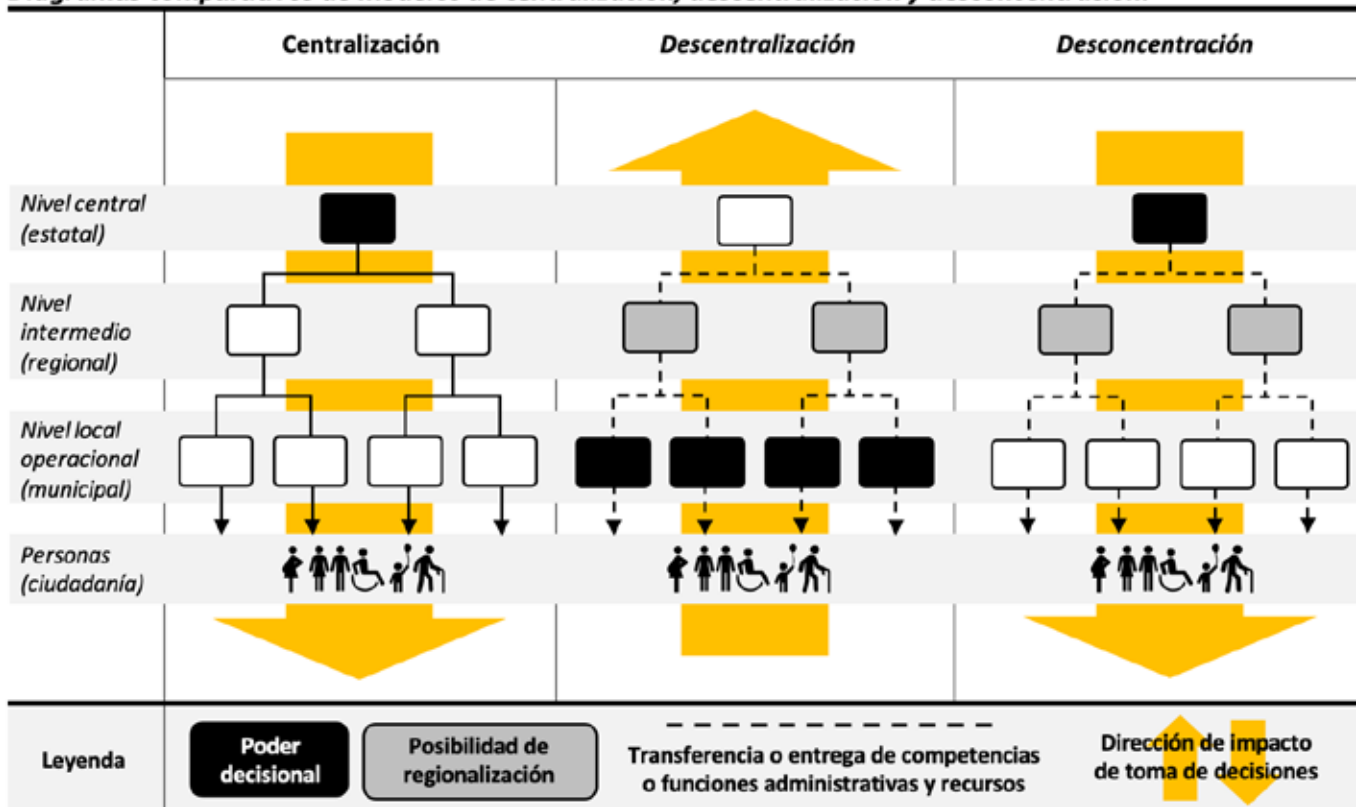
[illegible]

| | Centralización | Descentralización | Desconcentración |
|---|---|---|---|
| Nivel central (estatal) | | | |
| Nivel intermedio (regional) | | | |
| Nivel local operacional (municipal) | | | |
| Personas (ciudadanía) | | | |

Leyenda

Poder decisional

Posibilidad de regionalización

Transferencia o entrega de competencias o funciones administrativas y recursos

Dirección de impacto de toma de decisiones